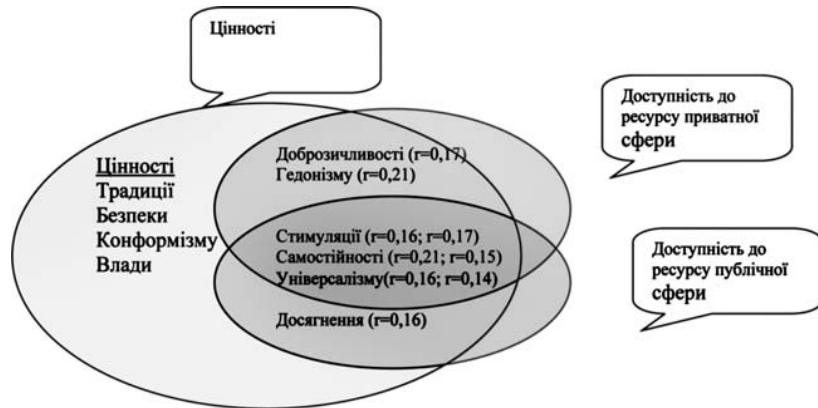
Цінності

Доступність до ресурсу приватної сфери

Цінності
Традиції
Безпеки
Конформізму
Влади

Доброзичливості (r=0,17)
Гедонізму (r=0,21)

Стимуляції (r=0,16; r=0,17)
Самостійності (r=0,21; r=0,15)
Універсалізму(r=0,16; r=0,14)

Досягнення (r=0,16)

Доступність до ресурсу публічної сфери